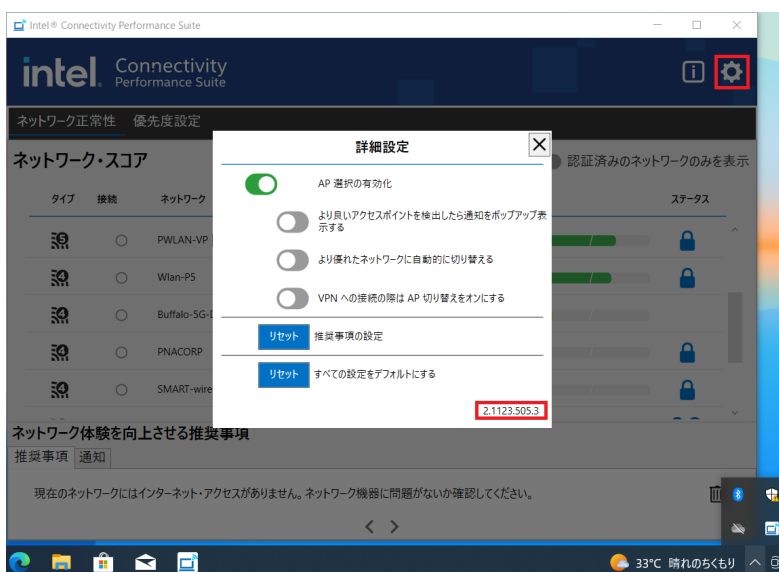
Intel® Connectivity Performance Suite

intel. Connectivity Performance Suite

ネットワーク正常性　優先度設定

ネットワーク・スコア

認証済みのネットワークのみを表示

| タイプ | 接続 | ネットワーク | ステータス |
|---|---|---|---|
| | | PWLAN-VP | |
| | | Wlan-P5 | |
| | | Buffalo-5G- | |
| | | PNACORP | |
| | | SMART-wire | |

詳細設定

AP 選択の有効化

より良いアクセスポイントを検出したら通知をポップアップ表示する

より優れたネットワークに自動的に切り替える

VPN への接続の際は AP 切り替えをオンにする

リセット　推奨事項の設定

リセット　すべての設定をデフォルトにする

2.1123.505.3

ネットワーク体験を向上させる推奨事項

推奨事項　通知

現在のネットワークにはインターネット・アクセスがありません。ネットワーク機器に問題がないか確認してください。

33°C 晴れのちくもり